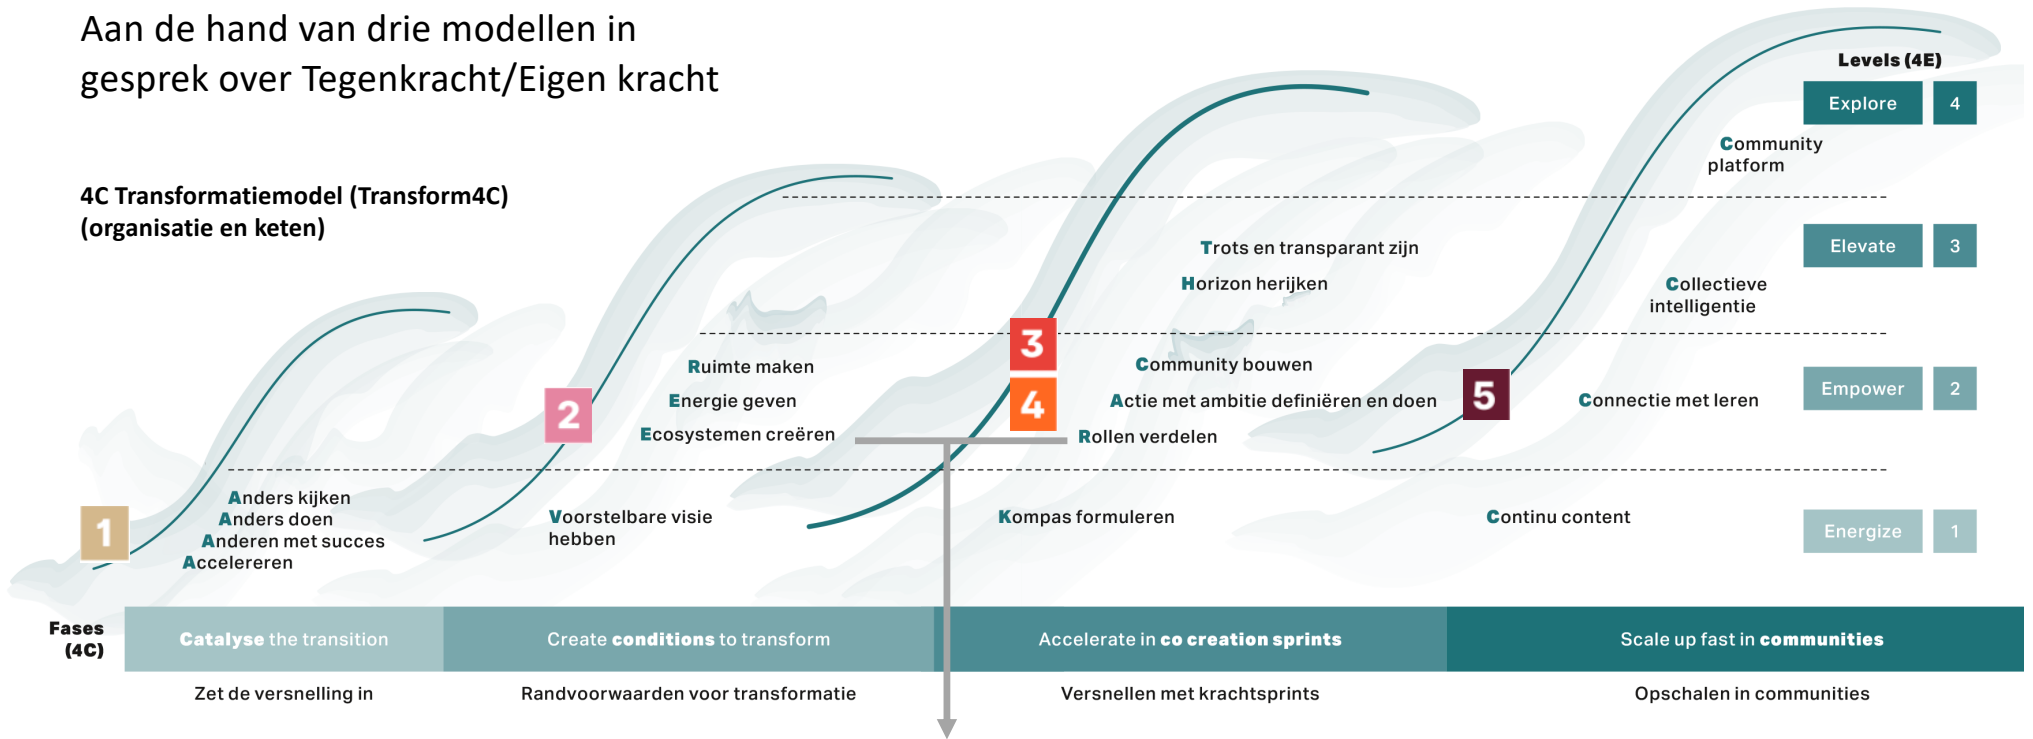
Aan de hand van drie modellen in gesprek over Tegenkracht/Eigen kracht

4C Transformatiemodel (Transform4C) (organisatie en keten)

Levels (4E)

Explore 4

Community platform

Elevate 3

Trots en transparant zijn

Horizon herijken

Collectieve intelligentie

3

Ruimte maken

Energie geven

Ecosystemen creëren

2

4

Community bouwen

Actie met ambitie definiëren en doen

Rollen verdelen

5

Connectie met leren

Empower 2

1

Anders kijken
Anders doen
Anderen met succes
Accelereren

Voorstelbare visie hebben

Kompas formuleren

Continu content

Energize 1

Fases (4C)

Catalyse the transition

Create conditions to transform

Accelerate in co creation sprints

Scale up fast in communities

Zet de versnelling in

Randvoorwaarden voor transformatie

Versnellen met krachtsprints

Opschalen in communities